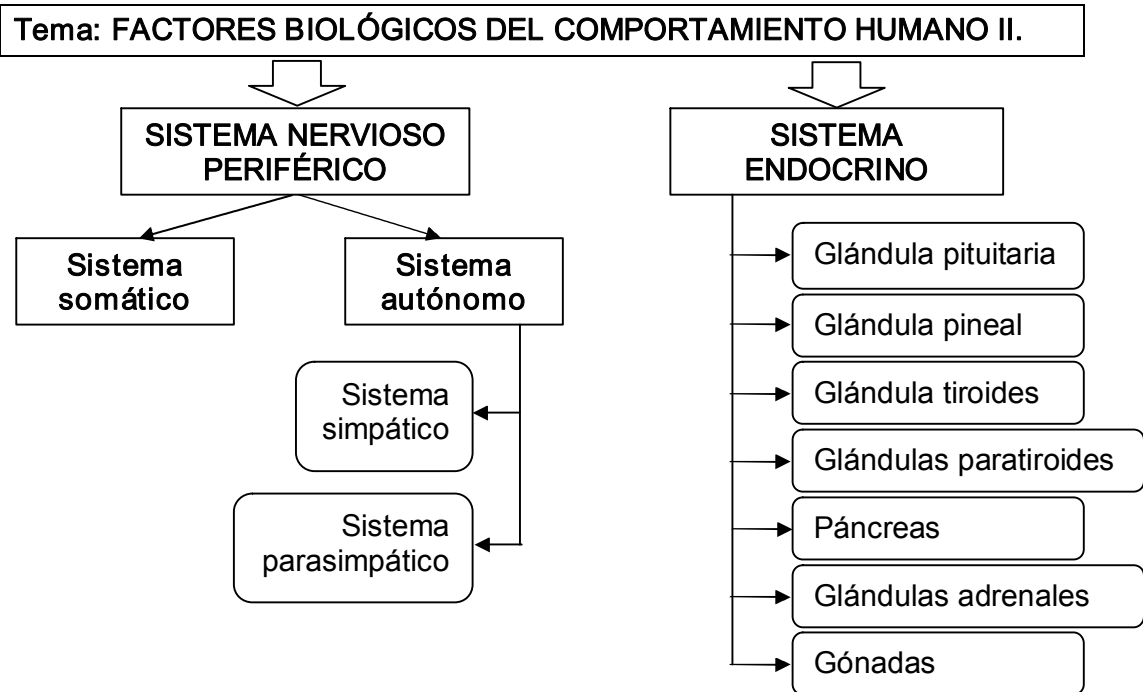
Tema: FACTORES BIOLÓGICOS DEL COMPORTAMIENTO HUMANO II.

SISTEMA NERVIOSO PERIFÉRICO

Sistema somático

Sistema autónomo

Sistema simpático

Sistema parasimpático

SISTEMA ENDOCRINO

Glándula pituitaria

Glándula pineal

Glándula tiroides

Glándulas paratiroides

Páncreas

Glándulas adrenales

Gónadas